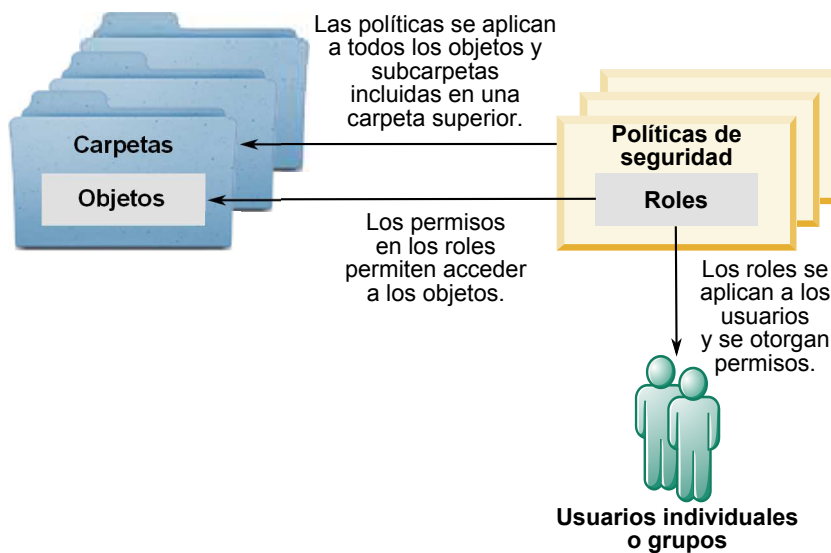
Las políticas se aplican a todos los objetos y subcarpetas incluidas en una carpeta superior.

Carpetas

Objetos

Políticas de seguridad

Roles

Los permisos en los roles permiten acceder a los objetos.

Los roles se aplican a los usuarios y se otorgan permisos.

Usuarios individuales o grupos